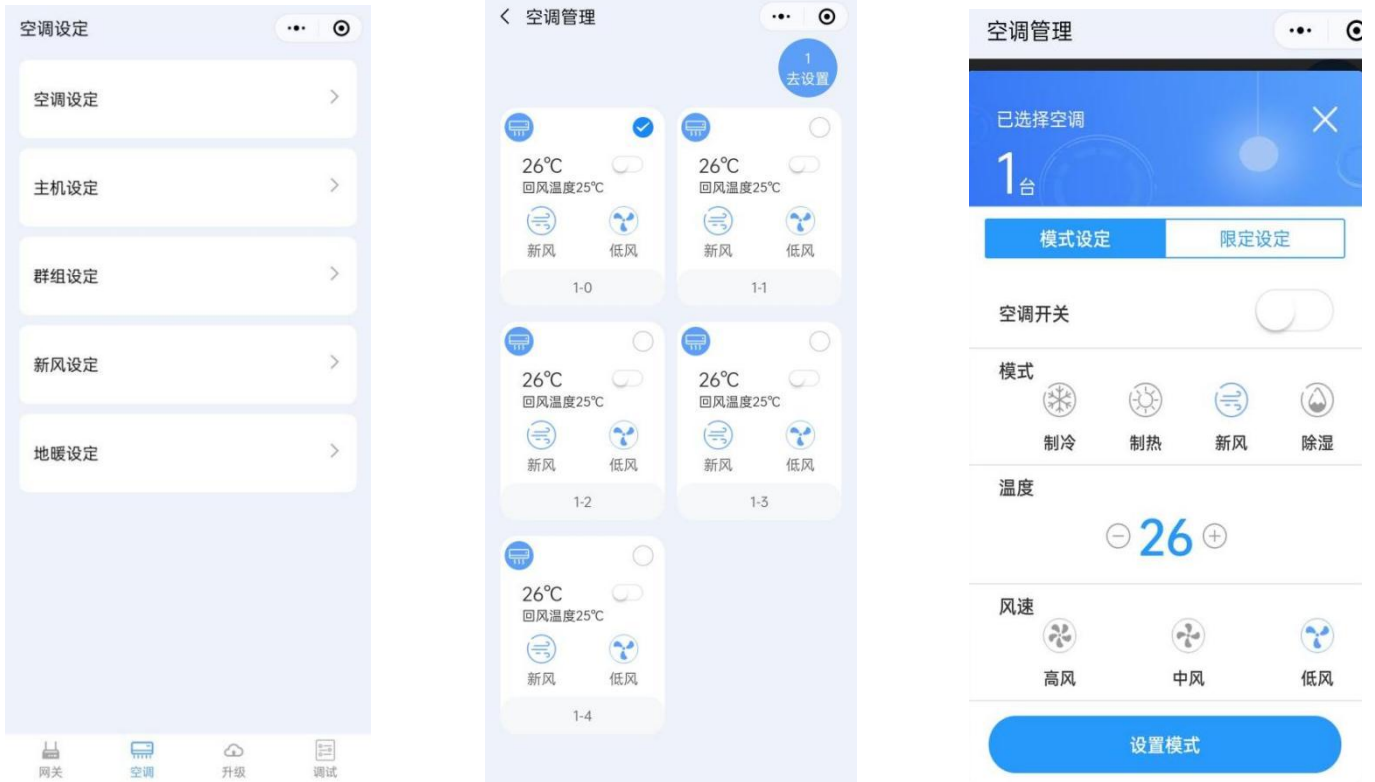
空调设定

空调设定 >

主机设定 >

群组设定 >

新风设定 >

地暖设定 >

网关 空调 升级 调试

< 空调管理

1
去设置

26℃
回风温度25℃
新风 低风
1-0

26℃
回风温度25℃
新风 低风
1-1

26℃
回风温度25℃
新风 低风
1-2

26℃
回风温度25℃
新风 低风
1-3

26℃
回风温度25℃
新风 低风
1-4

空调管理

已选择空调
1台

模式设定 限定设定

空调开关

模式
制冷 制热 新风 除湿

温度
26

风速
高风 中风 低风

设置模式